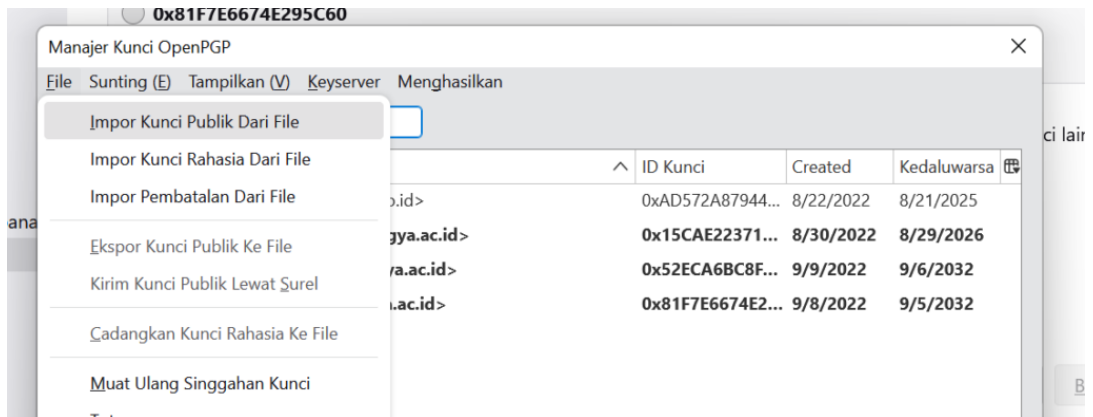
0x81F7E6674E295C60

Manajer Kunci OpenPGP

File Sunting (E) Tampilkan (V) Keyserver Menghasilkan

Impor Kunci Publik Dari File

Impor Kunci Rahasia Dari File

Impor Pembatalan Dari File

Ekspor Kunci Publik Ke File

Kirim Kunci Publik Lewat Surel

Cadangkan Kunci Rahasia Ke File

Muat Ulang Singgahan Kunci

| | ID Kunci | Created | Kedaluwarsa |
|---|---|---|---|
| o.id> | 0xAD572A87944... | 8/22/2022 | 8/21/2025 |
| gya.ac.id> | 0x15CAE22371... | 8/30/2022 | 8/29/2026 |
| ya.ac.id> | 0x52ECA6BC8F... | 9/9/2022 | 9/6/2032 |
| .ac.id> | 0x81F7E6674E2... | 9/8/2022 | 9/5/2032 |

ci lai

ana

B